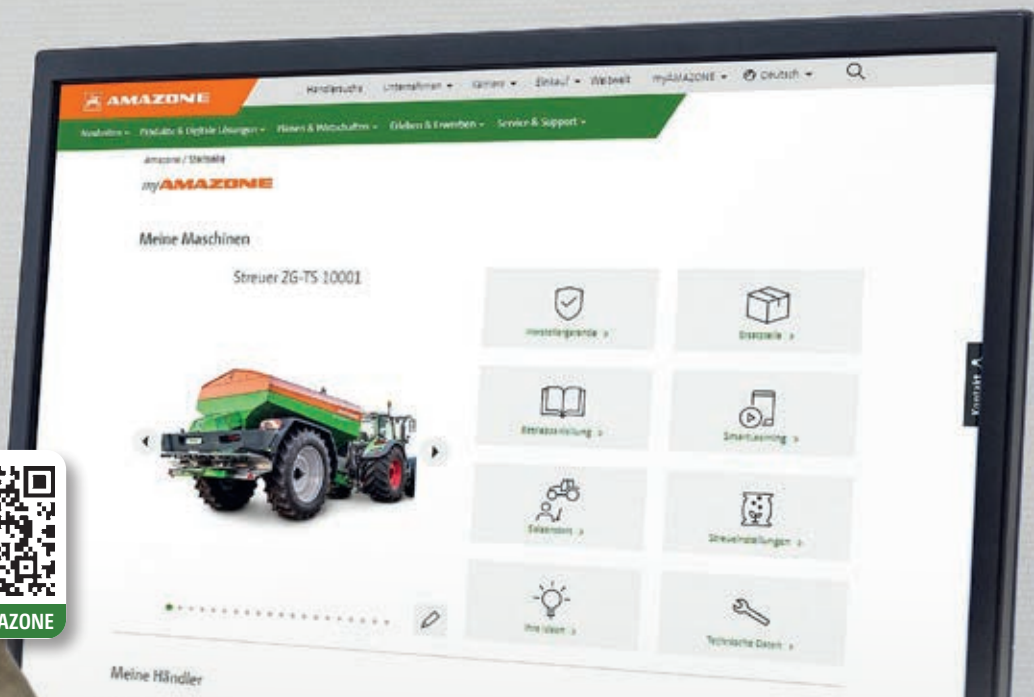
AMAZONE

Händlersuche Unternehmen Karriere Einkauf Weltweit myAMAZONE Deutsch

Neuheiten Produkte & Digitale Lösungen Planen & Wirtschaften Erleben & Erwerben Service & Support

Amazone / Startseite

myAMAZONE

Meine Maschinen

Streuer ZG-TS 10001

Herstellergarantie >

Ersatzteile >

Betriebsanleitung >

SmartLearning >

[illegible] >

Streueinstellungen >

Pro Ideen >

Technische Daten >

Kontakt

Meine Händler

AZONE